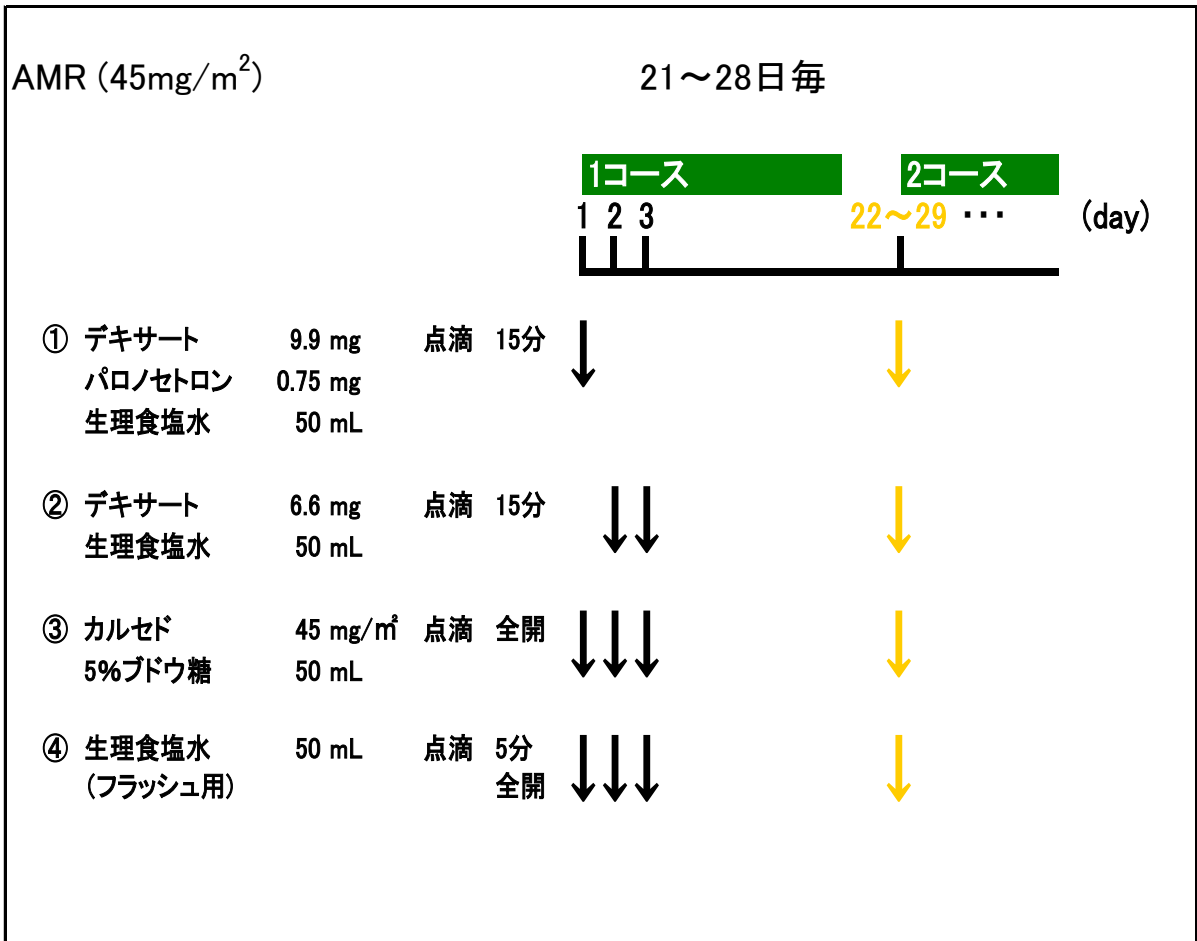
AMR (45mg/m$^2$)

21～28日毎

1コース

2コース

1 2 3 22～29 ・・・ (day)

① デキサート 9.9 mg 点滴 15分
パロノセトロン 0.75 mg
生理食塩水 50 mL

② デキサート 6.6 mg 点滴 15分
生理食塩水 50 mL

③ カルセド 45 mg/㎡ 点滴 全開
5%ブドウ糖 50 mL

④ 生理食塩水 50 mL 点滴 5分
(フラッシュ用) 全開